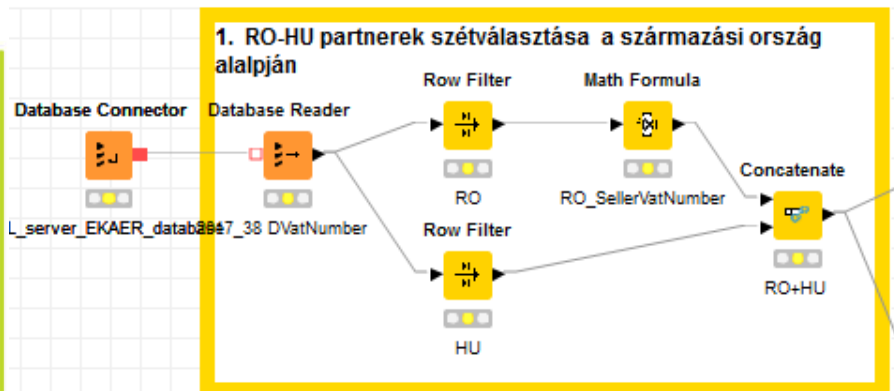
1. RO-HU partnerek szétválasztása a származási ország alalpján

Database Connector

L_server_EKAER_databa

Database Reader

387_38 DVatNumber

Row Filter

RO

Row Filter

HU

Math Formula

RO_SellerVatNumber

Concatenate

RO+HU